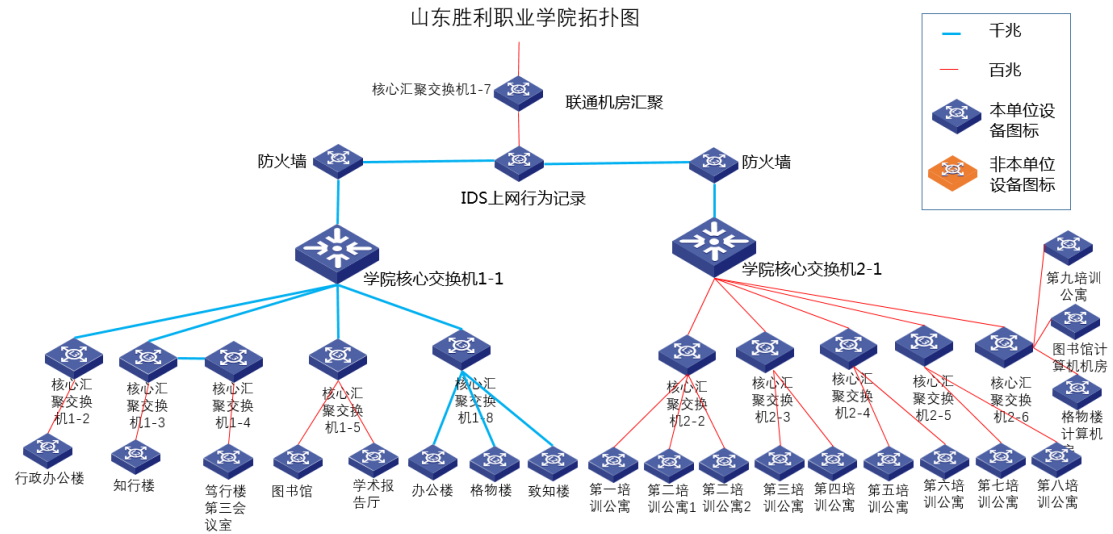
山东胜利职业学院拓扑图

千兆
百兆
本单位设备图标
非本单位设备图标

核心汇聚交换机1-7
联通机房汇聚
防火墙
防火墙
IDS上网行为记录
学院核心交换机1-1
学院核心交换机2-1

核心汇聚交换机1-2
核心汇聚交换机1-3
核心汇聚交换机1-4
核心汇聚交换机1-5
核心汇聚交换机1-8
核心汇聚交换机2-2
核心汇聚交换机2-3
核心汇聚交换机2-4
核心汇聚交换机2-5
核心汇聚交换机2-6

第九培训公寓
图书馆计算机机房
格物楼计算机

行政办公楼
知行楼
笃行楼第三会议室
图书馆
学术报告厅
办公楼
格物楼
致知楼
第一培训公寓
第二培训公寓1
第二培训公寓2
第三培训公寓
第四培训公寓
第五培训公寓
第六培训公寓
第七培训公寓
第八培训公寓